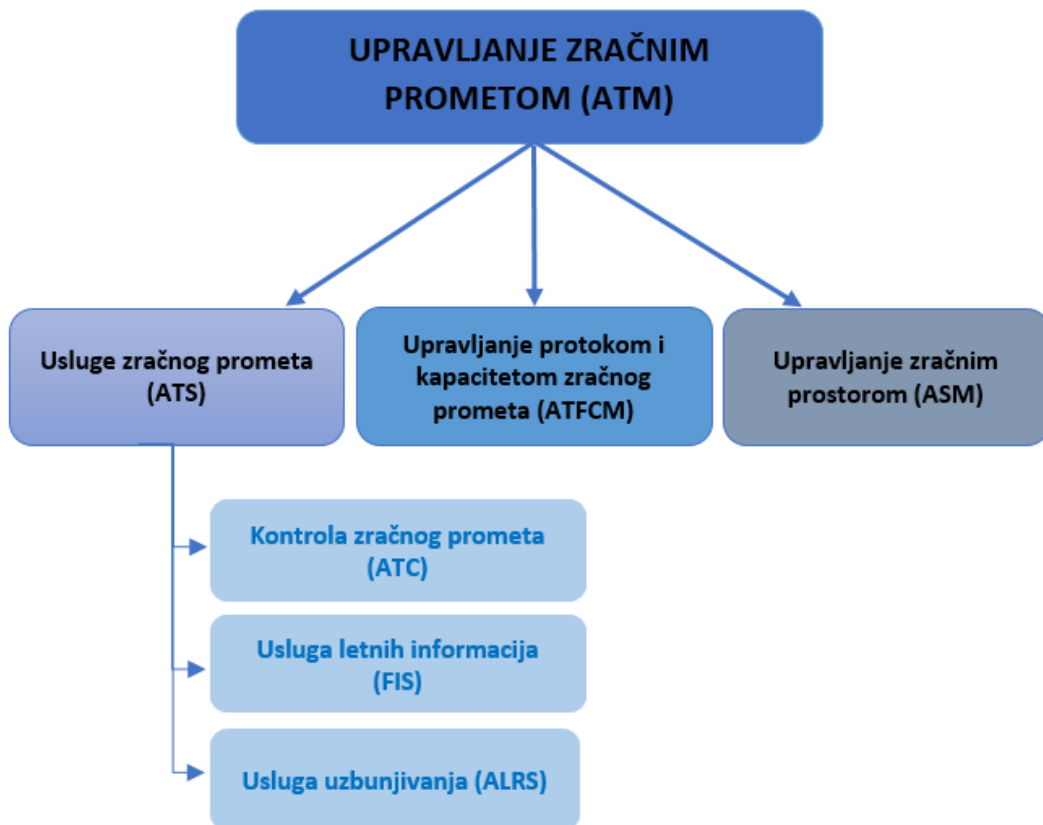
UPRAVLJANJE ZRAČNIM PROMETOM (ATM)

Usluge zračnog prometa (ATS)

Upravljanje protokom i kapacitetom zračnog prometa (ATFCM)

Upravljanje zračnim prostorom (ASM)

Kontrola zračnog prometa (ATC)

Usluga letnih informacija (FIS)

Usluga uzbunjivanja (ALRS)